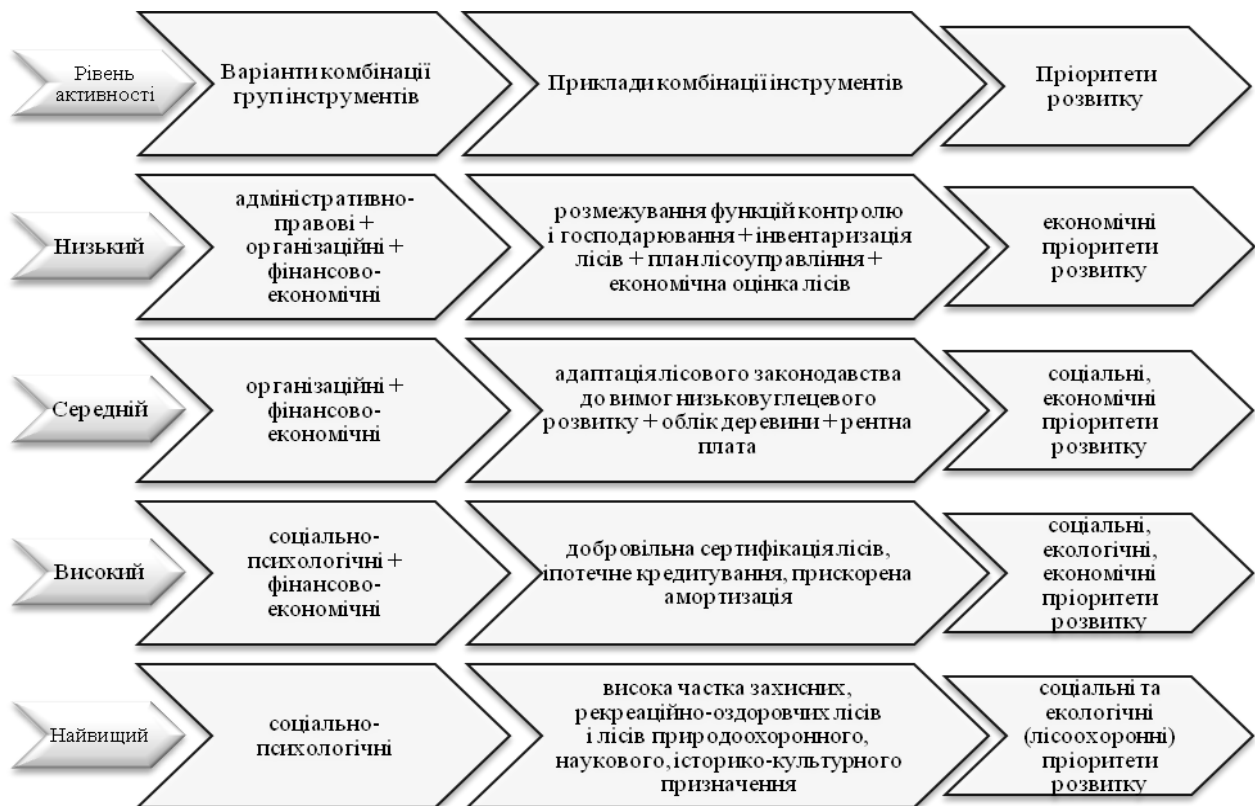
Рівень активності

Варіанти комбінації груп інструментів

Приклади комбінації інструментів

Пріоритети розвитку

Низький

адміністративно-правові + організаційні + фінансово-економічні

розмежування функцій контролю і господарювання + інвентаризація лісів + план лісоуправління + економічна оцінка лісів

економічні пріоритети розвитку

Середній

організаційні + фінансово-економічні

адаптація лісового законодавства до вимог низьковуглецевого розвитку + облік деревини + рентна плата

соціальні, економічні пріоритети розвитку

Високий

соціально-психологічні + фінансово-економічні

добровільна сертифікація лісів, іпотечне кредитування, прискорена амортизація

соціальні, екологічні, економічні пріоритети розвитку

Найвищий

соціально-психологічні

висока частка захисних, рекреаційно-оздоровчих лісів і лісів природоохоронного, наукового, історико-культурного призначення

соціальні та екологічні (лісоохоронні) пріоритети розвитку